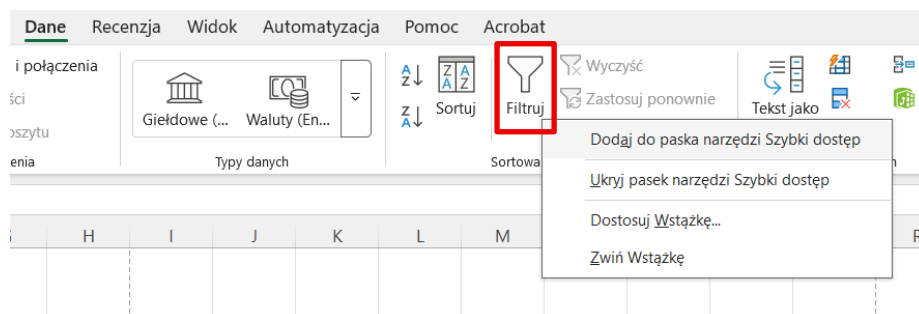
Dane Recenzja Widok Automatyzacja Pomoc Acrobat

i połączenia
ści
oszytu
enia

Giełdowe (...
Waluty (En...
Typy danych

Sortuj
Filtruj
Wyczyść
Zastosuj ponownie
Sortowa

Tekst jako

Dodaj do paska narzędzi Szybki dostęp
Ukryj pasek narzędzi Szybki dostęp
Dostosuj Wstążkę...
Zwiń Wstążkę

H I J K L M